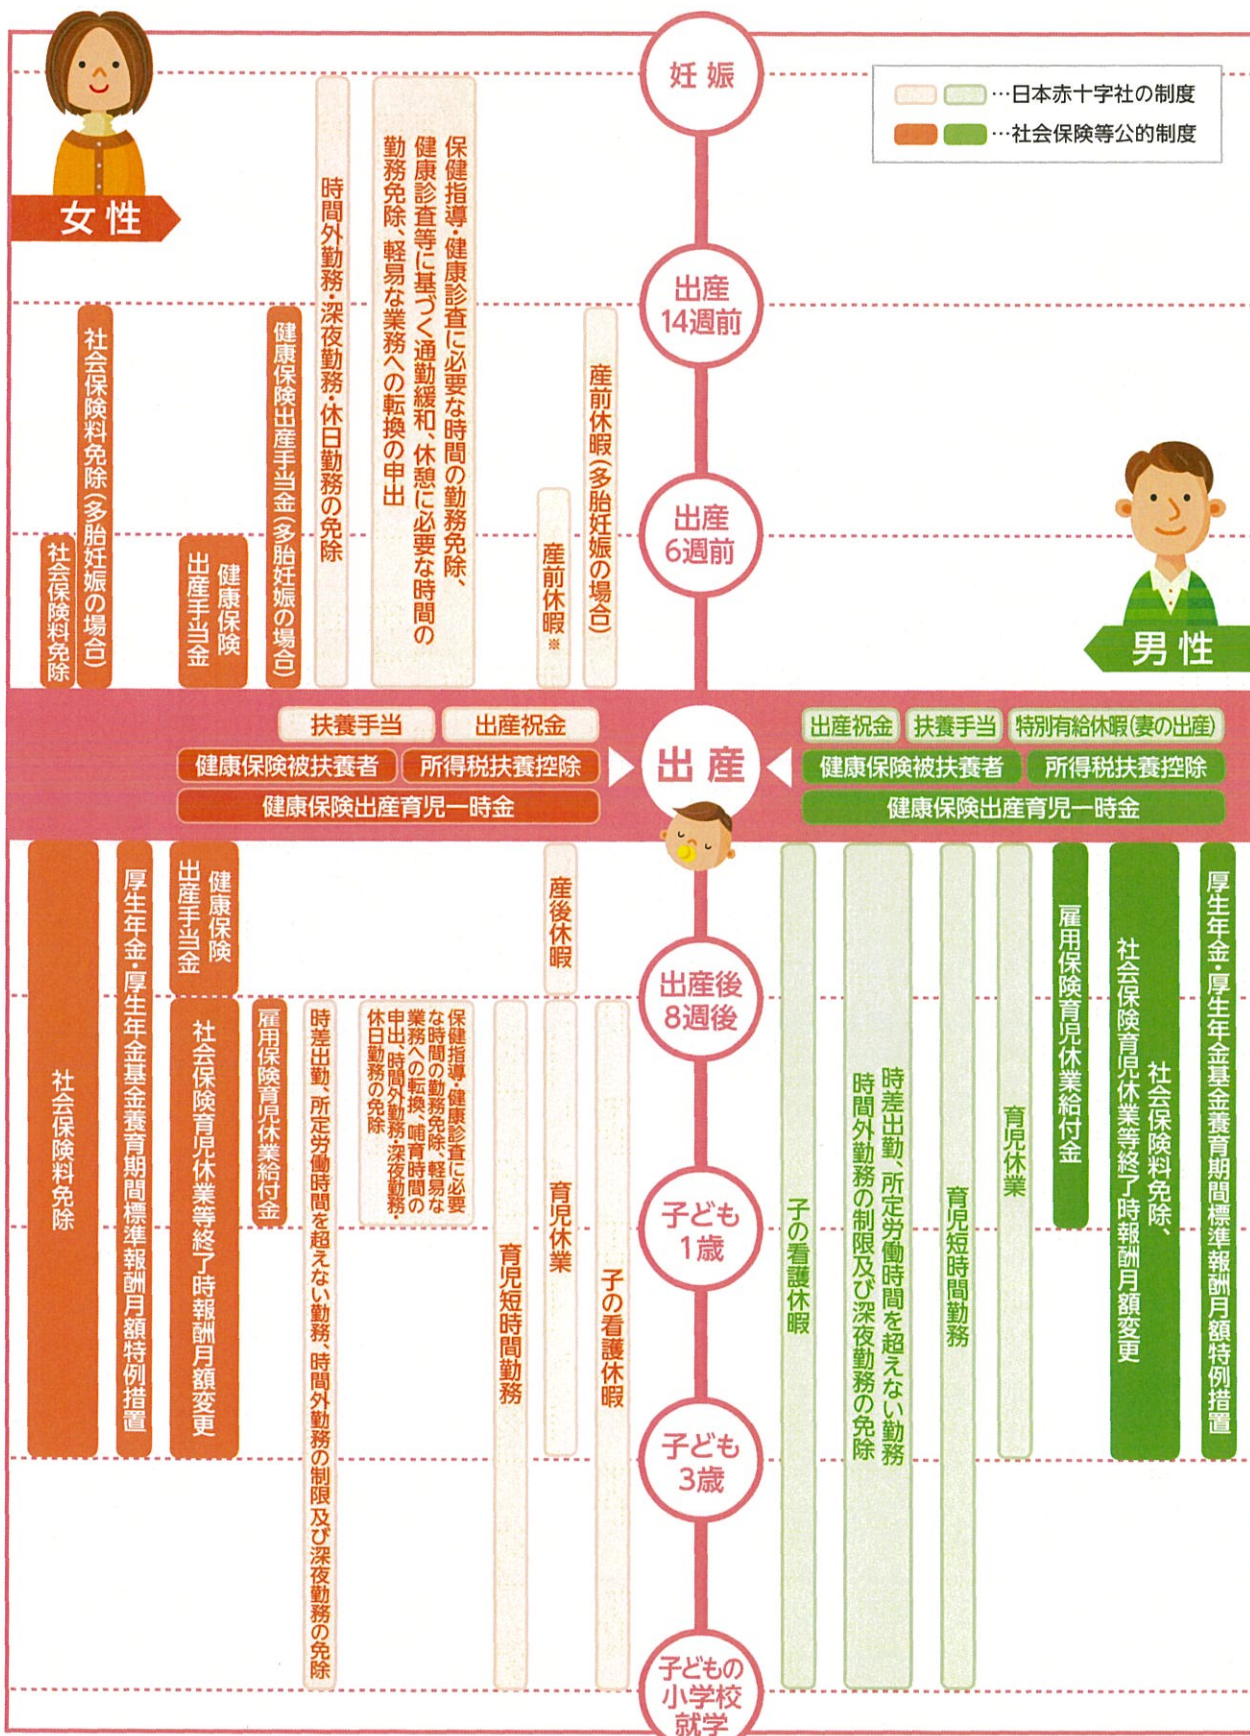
女性

妊娠

…日本赤十字社の制度
…社会保険等公的制度

時間外勤務・深夜勤務・休日勤務の免除

保健指導・健康診査に必要な時間の勤務免除、健康診査等に基づく通勤緩和、休憩に必要な時間の勤務免除、軽易な業務への転換の申出

出産14週前

社会保険料免除(多胎妊娠の場合)

健康保険出産手当金(多胎妊娠の場合)

産前休暇(多胎妊娠の場合)

出産6週前

社会保険料免除

健康保険出産手当金

産前休暇※

男性

扶養手当
出産祝金
健康保険被扶養者
所得税扶養控除
健康保険出産育児一時金

出産

出産祝金
扶養手当
特別有給休暇(妻の出産)
健康保険被扶養者
所得税扶養控除
健康保険出産育児一時金

社会保険料免除

厚生年金・厚生年金基金養育期間標準報酬月額特例措置

健康保険出産手当金

産後休暇

出産後8週後

社会保険育児休業等終了時報酬月額変更

雇用保険育児休業給付金

時差出勤、所定労働時間を超えない勤務、時間外勤務の制限及び深夜勤務の免除

保健指導・健康診査に必要な時間の勤務免除、軽易な業務への転換、哺育時間の申出、時間外勤務・深夜勤務・休日勤務の免除

育児短時間勤務

育児休業

子の看護休暇

子ども1歳

子ども3歳

子どもの小学校就学

子の看護休暇

時差出勤、所定労働時間を超えない勤務 時間外勤務の制限及び深夜勤務の免除

育児短時間勤務

育児休業

雇用保険育児休業給付金

社会保険料免除、社会保険育児休業等終了時報酬月額変更

厚生年金・厚生年金基金養育期間標準報酬月額特例措置